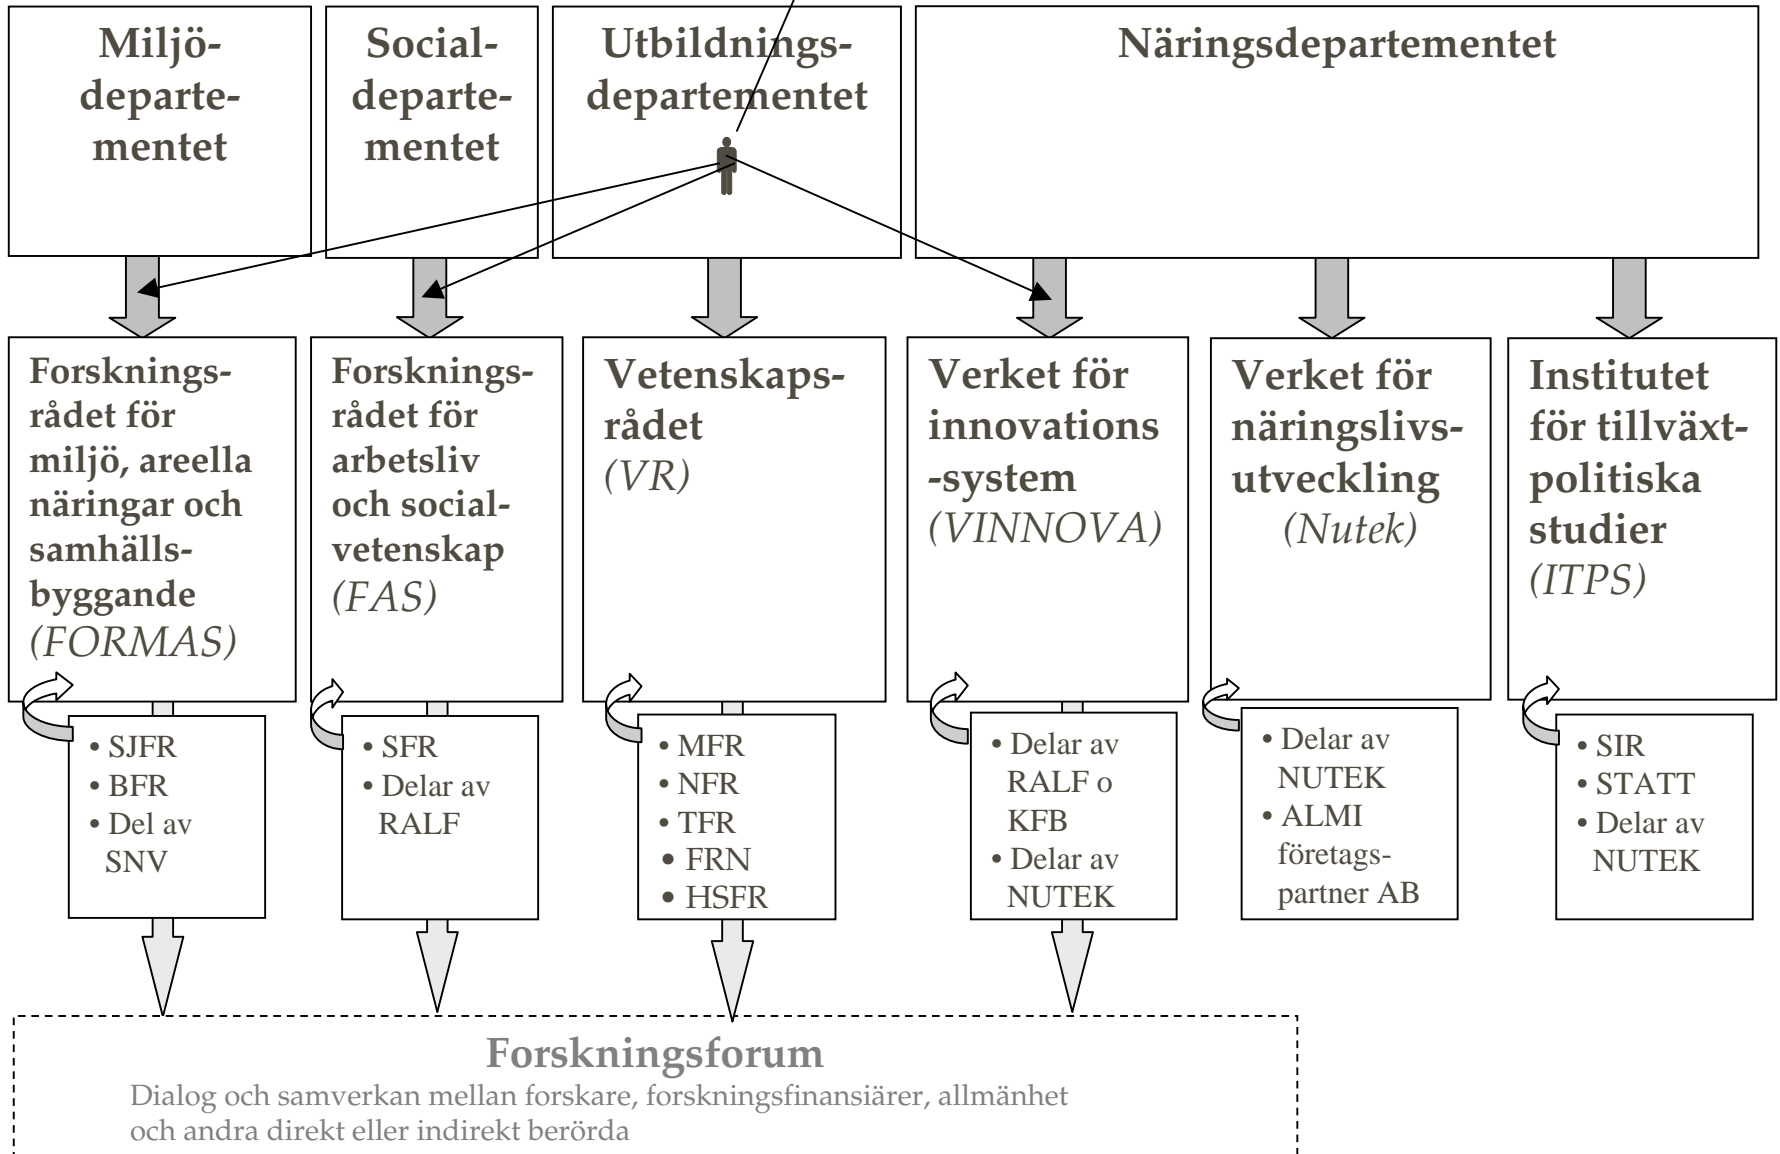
Miljö-departementet

Social-departementet

Utbildnings-departementet

Näringsdepartementet

Forsknings-rådet för miljö, areella näringar och samhälls-byggande
(FORMAS)

Forsknings-rådet för arbetsliv och social-vetenskap
(FAS)

Vetenskaps-rådet
(VR)

Verket för innovations-system
(VINNOVA)

Verket för näringslivs-utveckling
(Nutek)

Institutet för tillväxt-politiska studier
(ITPS)

• SJFR
• BFR
• Del av SNV

• SFR
• Delar av RALF

• MFR
• NFR
• TFR
• FRN
• HSFR

• Delar av RALF o KFB
• Delar av NUTEK

• Delar av NUTEK
• ALMI företags-partner AB

• SIR
• STATT
• Delar av NUTEK

Forskningsforum
Dialog och samverkan mellan forskare, forskningsfinansiärer, allmänhet och andra direkt eller indirekt berörda